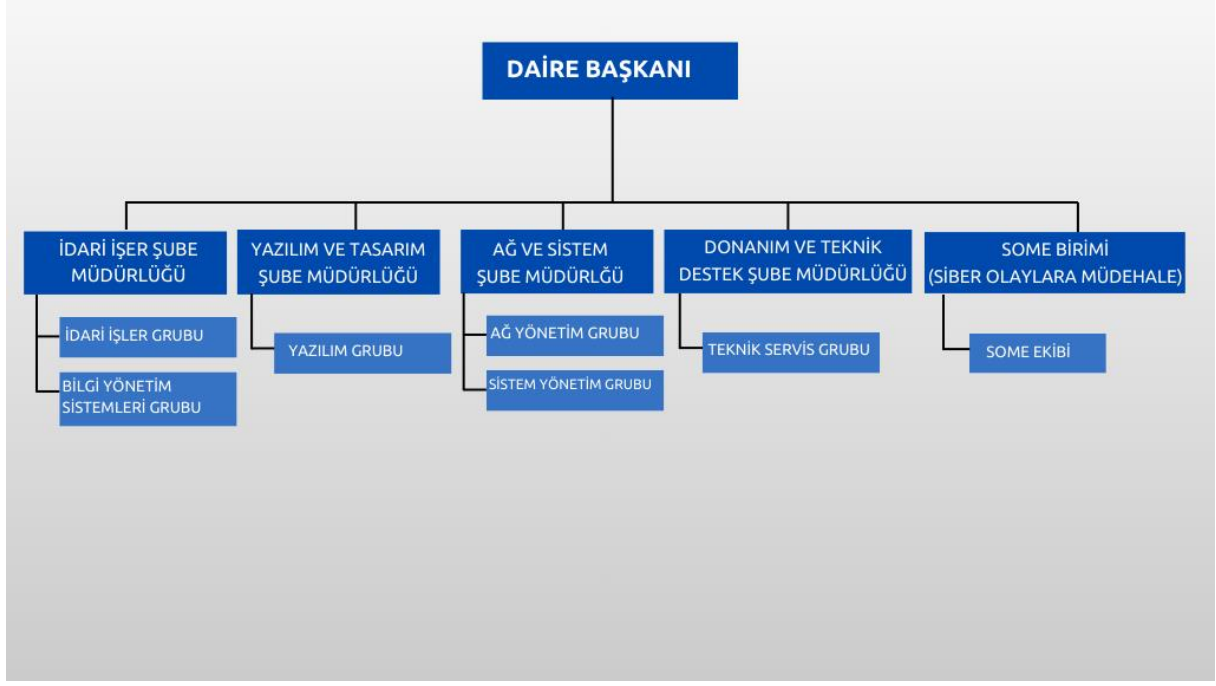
DAİRE BAŞKANI

İDARİ İŞER ŞUBE MÜDÜRLÜĞÜ

İDARİ İŞLER GRUBU

BİLGİ YÖNETİM SİSTEMLERİ GRUBU

YAZILIM VE TASARIM ŞUBE MÜDÜRLÜĞÜ

YAZILIM GRUBU

AĞ VE SİSTEM ŞUBE MÜDÜRLĞÜ

AĞ YÖNETİM GRUBU

SİSTEM YÖNETİM GRUBU

DONANIM VE TEKNİK DESTEK ŞUBE MÜDÜRLÜĞÜ

TEKNİK SERVİS GRUBU

SOME BİRİMİ (SİBER OLAYLARA MÜDEHALE)

SOME EKİBİ